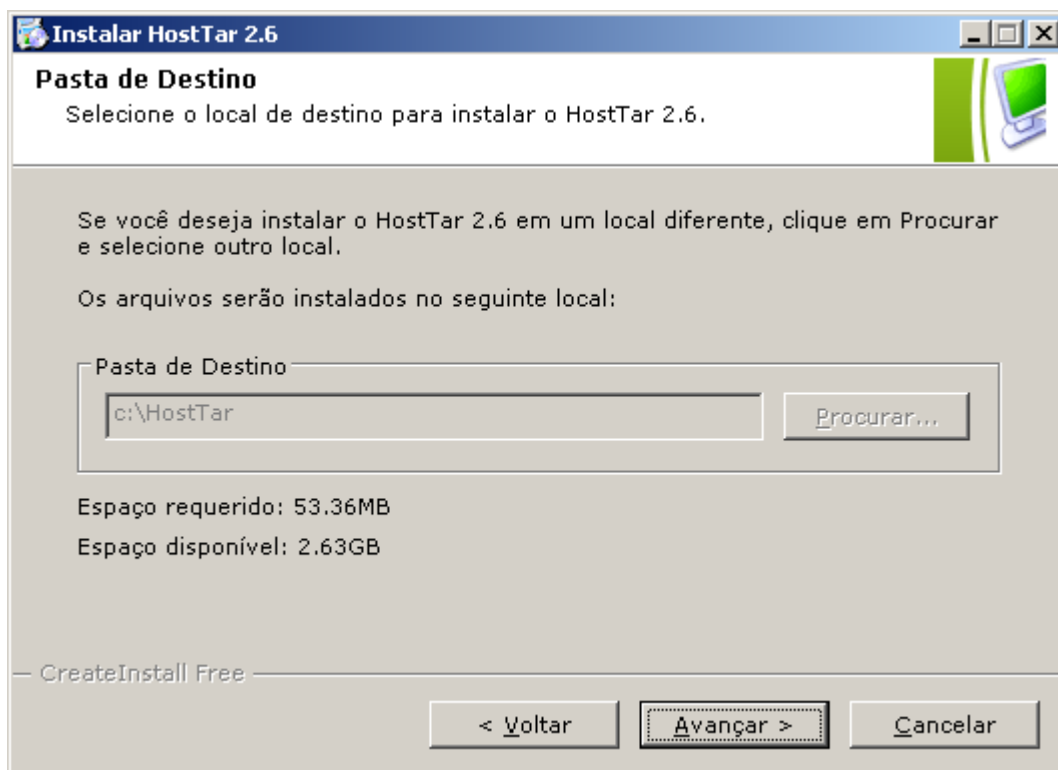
Instalar HostTar 2.6

Pasta de Destino

Selecione o local de destino para instalar o HostTar 2.6.

Se você deseja instalar o HostTar 2.6 em um local diferente, clique em Procurar e selecione outro local.

Os arquivos serão instalados no seguinte local:

Pasta de Destino

c:\HostTar

Procurar...

Espaço requerido: 53.36MB

Espaço disponível: 2.63GB

CreateInstall Free

< Voltar

Avançar >

Cancelar